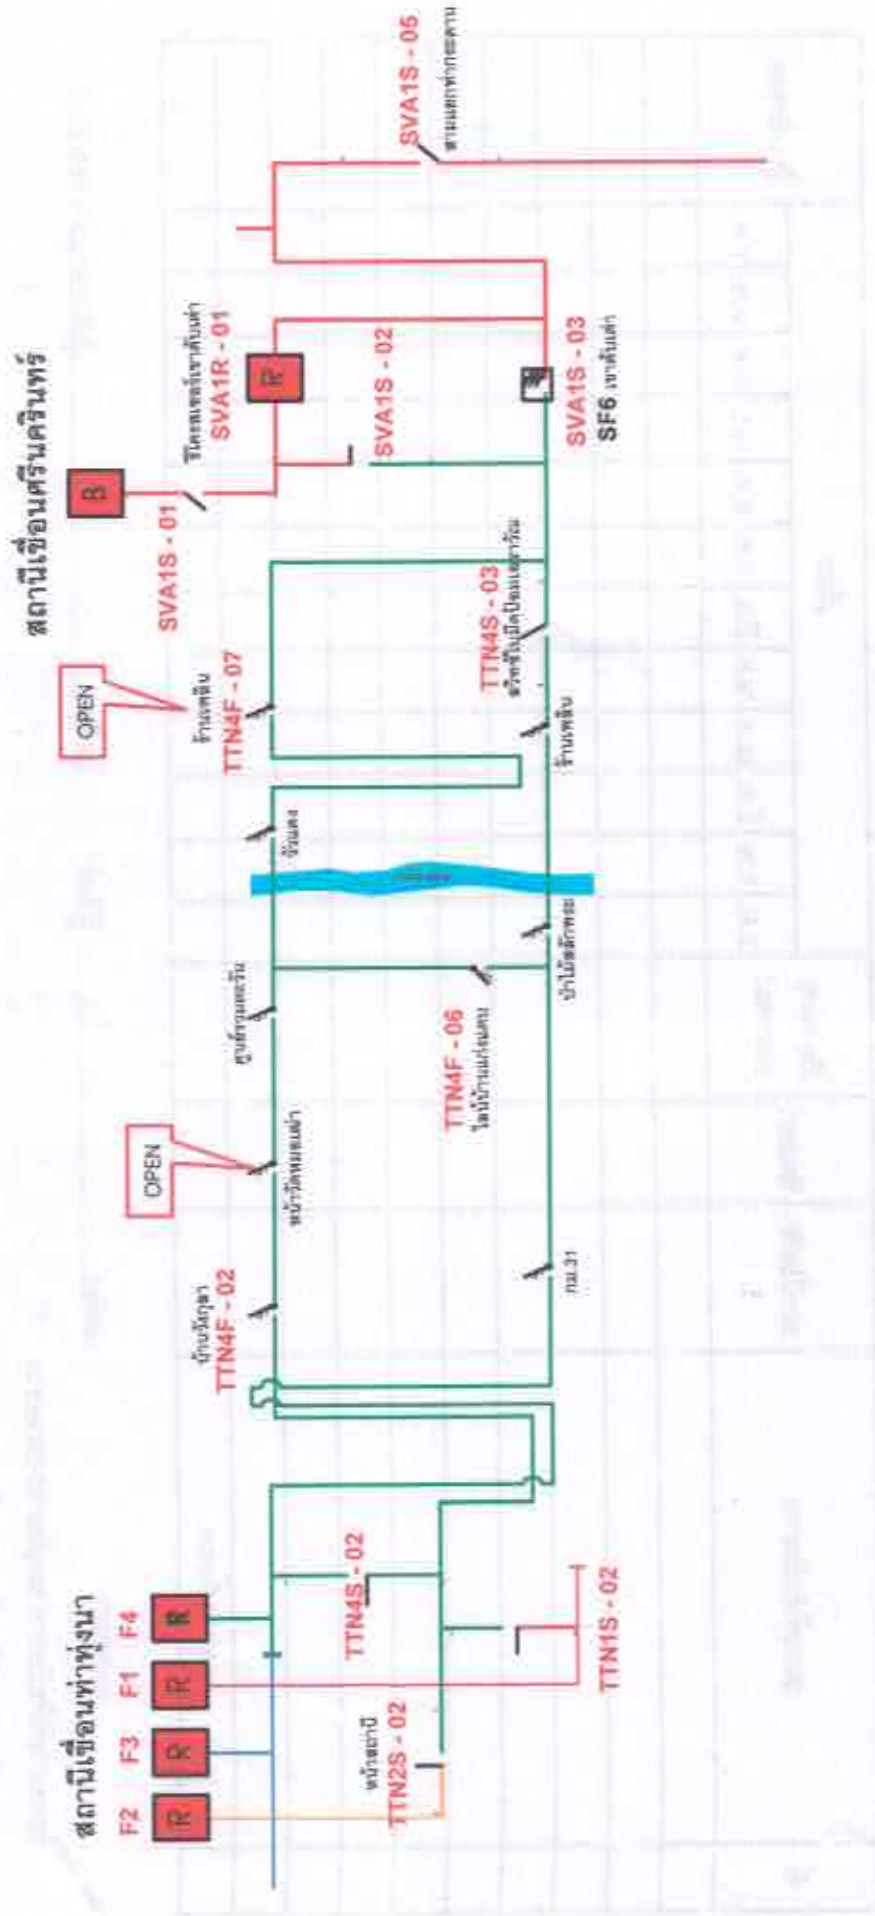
สถานีเขื่อนศรีนครินทร์

B

SVA1S - 01

โครงการราชบุรี

SVA1R - 01

R

SVA1S - 02

SVA1S - 05

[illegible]

SVA1S - 03

SF6 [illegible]

OPEN

ร้านเพลิน

TTN4F - 07

TTN4S - 03

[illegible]

ร้านเพลิน

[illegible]

ศูนย์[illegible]

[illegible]

TTN4F - 06

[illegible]

OPEN

หน้า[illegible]

กม.31

บ้าน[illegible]

TTN4F - 02

สถานีเขื่อนท่าทุ่งนา

F2 F3 F1 F4

R R R R

TTN4S - 02

หน้าสถานี

TTN2S - 02

TTN1S - 02